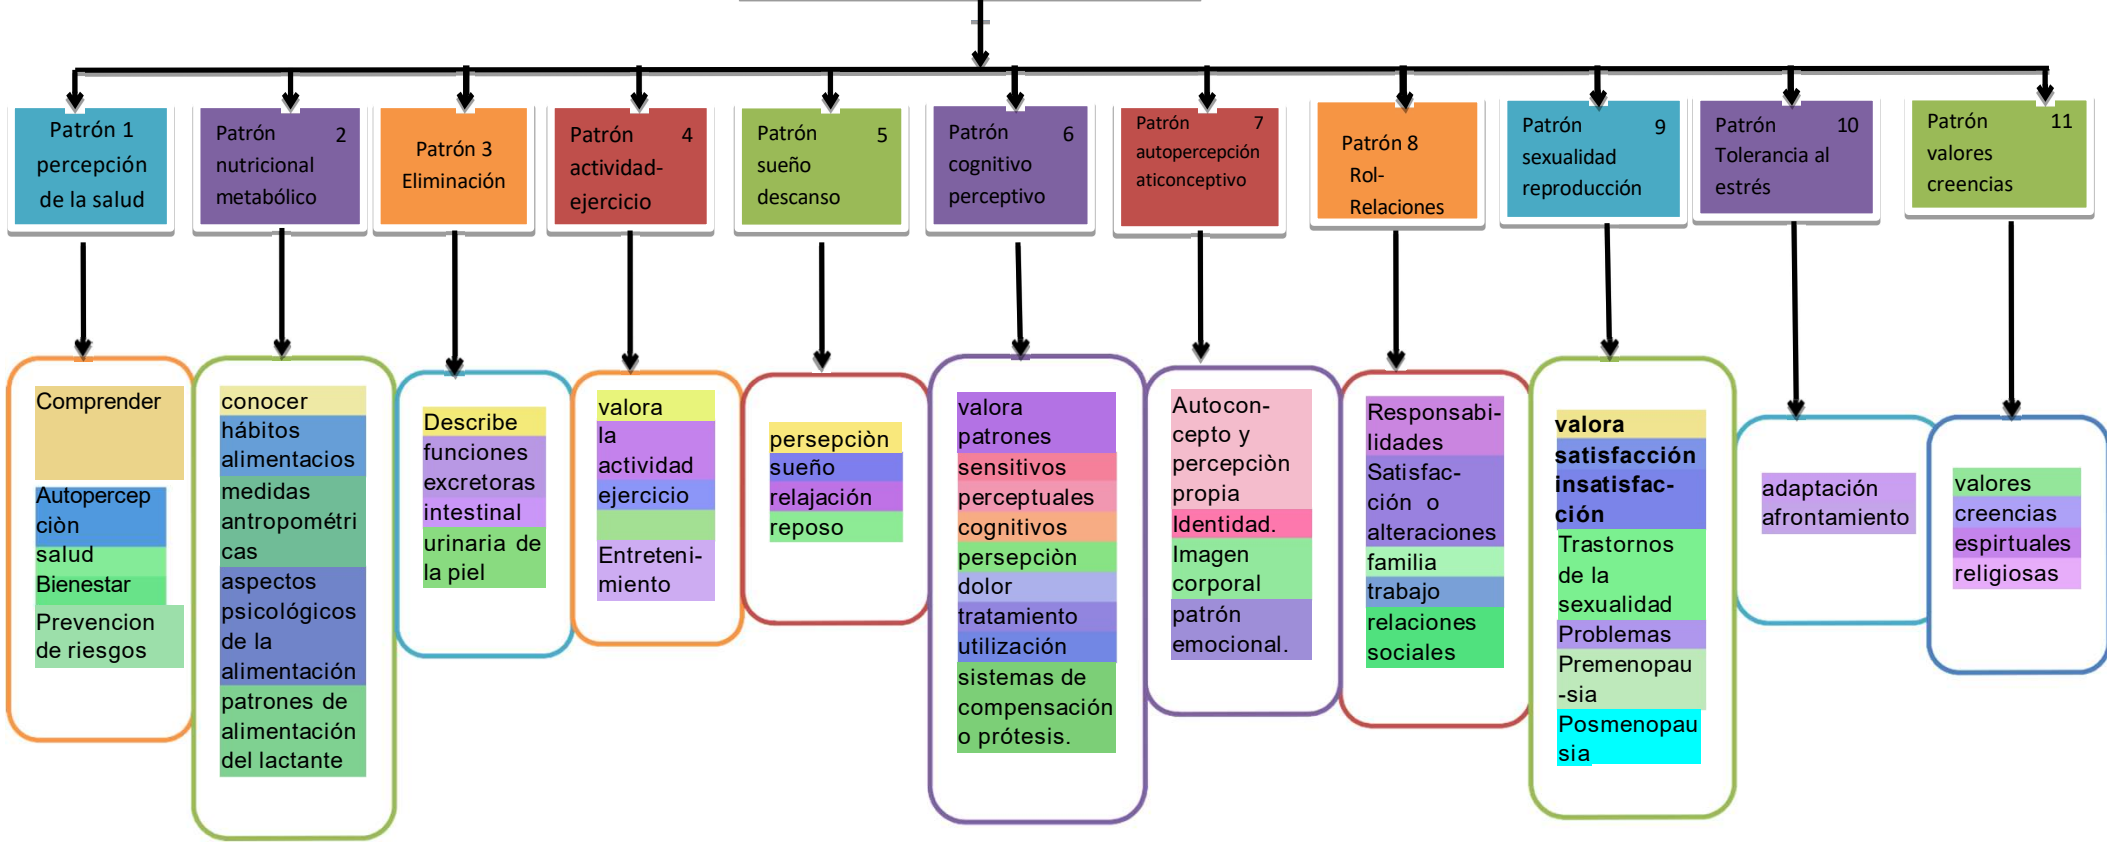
Patrón 1 percepción de la salud

Patrón 2 nutricional metabólico

Patrón 3 Eliminación

Patrón 4 actividad-ejercicio

Patrón 5 sueño descanso

Patrón 6 cognitivo perceptivo

Patrón 7 autopercepción aticonceptivo

Patrón 8 Rol-Relaciones

Patrón 9 sexualidad reproducción

Patrón 10 Tolerancia al estrés

Patrón 11 valores creencias

Comprender
Autopercepciòn
salud
Bienestar
Prevencion de riesgos

conocer
hábitos alimentacios
medidas antropométricas
aspectos psicológicos de la alimentación
patrones de alimentación del lactante

Describe
funciones excretoras
intestinal
urinaria de la piel

valora
la actividad
ejercicio
Entretenimiento

persepciòn
sueño
relajación
reposo

valora patrones
sensitivos
perceptuales
cognitivos
persepciòn
dolor
tratamiento
utilización
sistemas de compensación o prótesis.

Autoconcepto y percepciòn propia
Identidad.
Imagen corporal
patrón emocional.

Responsabilidades
Satisfacción o alteraciones
familia
trabajo
relaciones sociales

valora
satisfacción
insatisfacción
Trastornos de la sexualidad
Problemas
Premenopau-sia
Posmenopausia

adaptación
afrontamiento

valores
creencias
espirtuales
religiosas